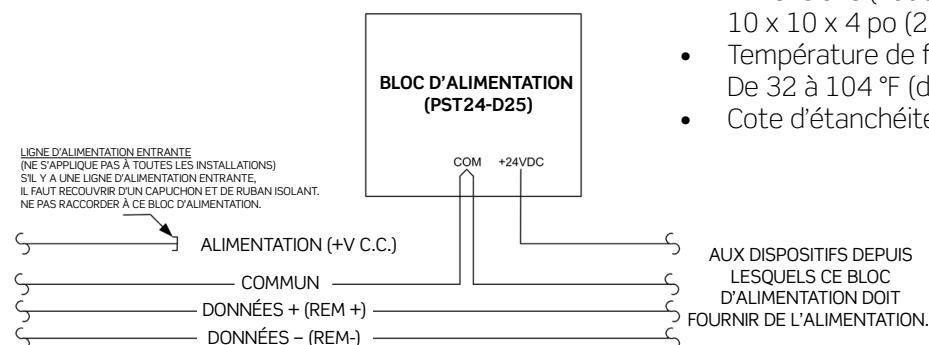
10 x 10 x 4 po (2
• Température de f
De 32 à 104 °F (d
• Cote d'étanchéité

BLOC D'ALIMENTATION (PST24-D25)

COM +24VDC

LIGNE D'ALIMENTATION ENTRANTE
(NE S'APPLIQUE PAS À TOUTES LES INSTALLATIONS)
S'IL Y A UNE LIGNE D'ALIMENTATION ENTRANTE, IL FAUT RECOUVRIR D'UN CAPUCHON ET DE RUBAN ISOLANT. NE PAS RACCORDER À CE BLOC D'ALIMENTATION.

ALIMENTATION (+V C.C.)
COMMUN
DONNÉES + (REM +)
DONNÉES – (REM-)

AUX DISPOSITIFS DEPUIS LESQUELS CE BLOC D'ALIMENTATION DOIT FOURNIR DE L'ALIMENTATION.